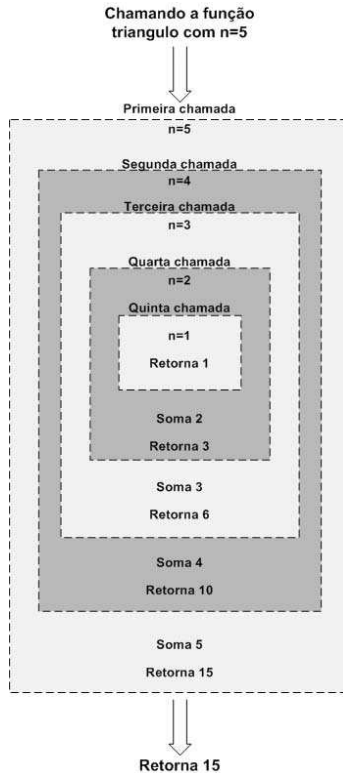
Chamando a função triangulo com n=5

Primeira chamada
n=5

Segunda chamada
n=4

Terceira chamada
n=3

Quarta chamada
n=2

Quinta chamada

n=1
Retorna 1

Soma 2
Retorna 3

Soma 3
Retorna 6

Soma 4
Retorna 10

Soma 5
Retorna 15

Retorna 15